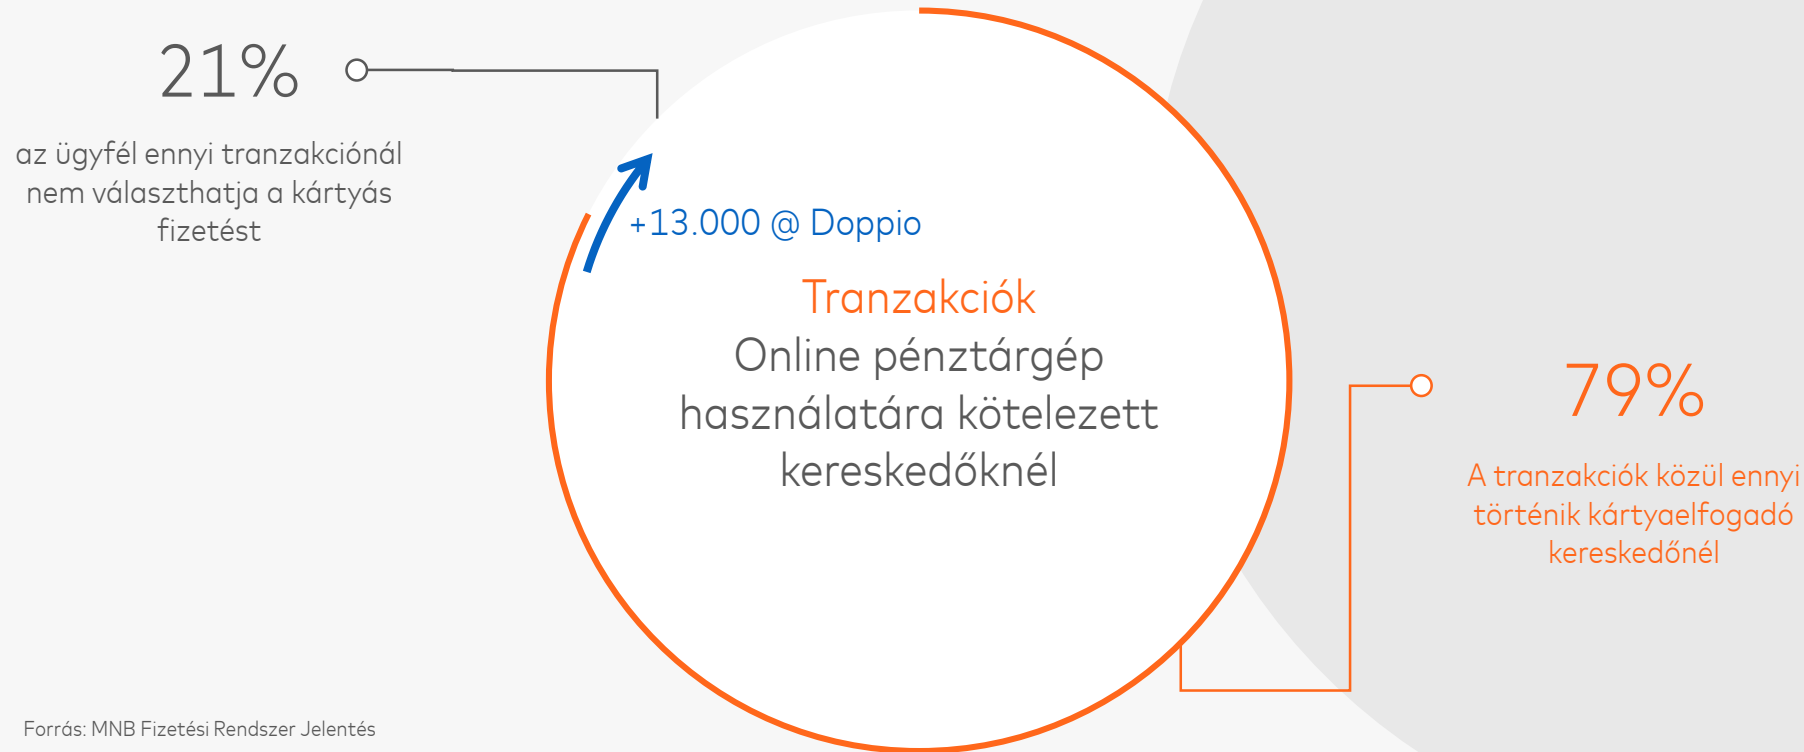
21%

az ügyfél ennyi tranzakciónál nem választhatja a kártyás fizetést

+13.000 @ Doppio

Tranzakciók
Online pénztárgép használatára kötelezett kereskedőknél

79%

A tranzakciók közül ennyi történik kártyaelfogadó kereskedőnél

Forrás: MNB Fizetési Rendszer Jelentés